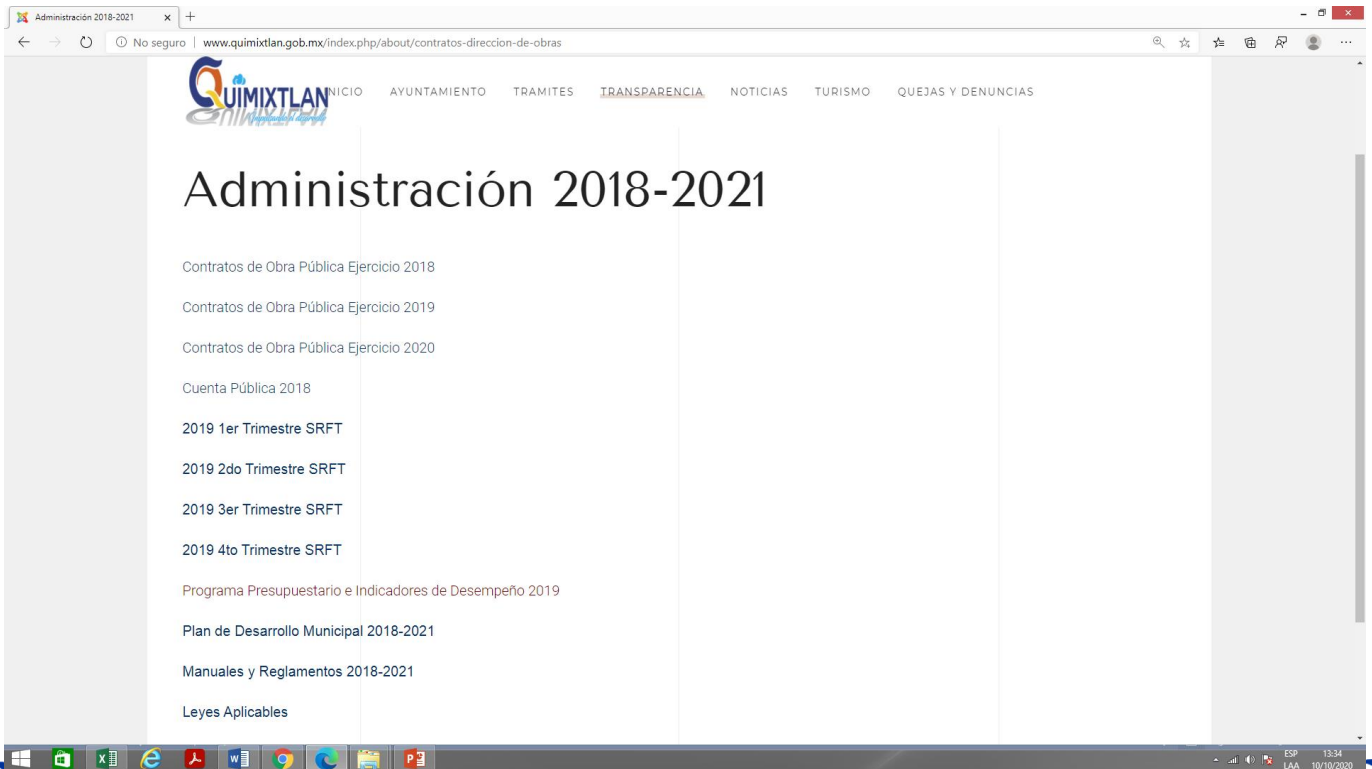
Administración 2018-2021 × +

No seguro | www.quimixtlan.gob.mx/index.php/about/contratos-direccion-de-obras

QUIMIXTLAN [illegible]

NICIO AYUNTAMIENTO TRAMITES TRANSPARENCIA NOTICIAS TURISMO QUEJAS Y DENUNCIAS

Administración 2018-2021

Contratos de Obra Pública Ejercicio 2018

Contratos de Obra Pública Ejercicio 2019

Contratos de Obra Pública Ejercicio 2020

Cuenta Pública 2018

2019 1er Trimestre SRFT

2019 2do Trimestre SRFT

2019 3er Trimestre SRFT

2019 4to Trimestre SRFT

Programa Presupuestario e Indicadores de Desempeño 2019

Plan de Desarrollo Municipal 2018-2021

Manuales y Reglamentos 2018-2021

Leyes Aplicables

ESP LAA 13:34 10/10/2020